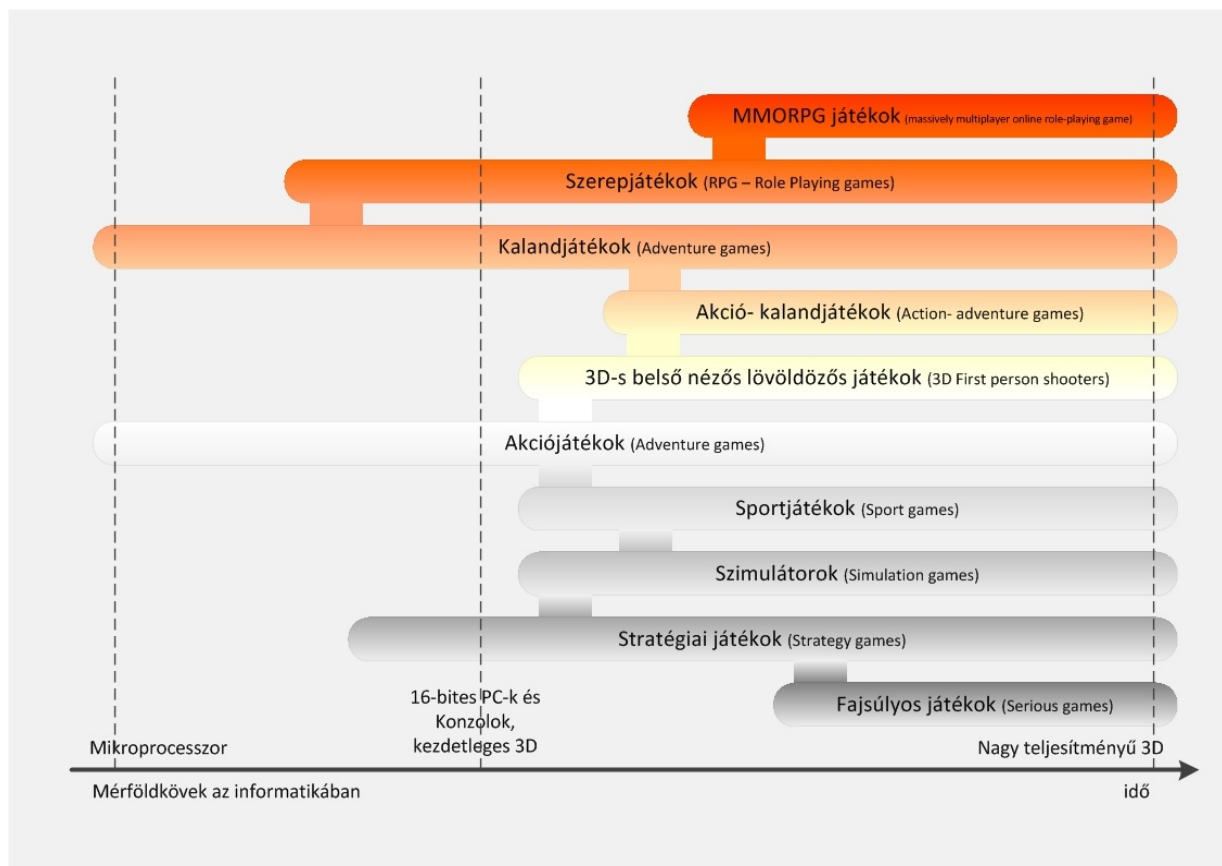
MMORPG játékok (massively multiplayer online role-playing game)

Szerepjátékok (RPG – Role Playing games)

Kalandjátékok (Adventure games)

Akció- kalandjátékok (Action- adventure games)

3D-s belső nézős lövöldözős játékok (3D First person shooters)

Akciójátékok (Adventure games)

Sportjátékok (Sport games)

Szimulátorok (Simulation games)

Stratégiai játékok (Strategy games)

Fajsúlyos játékok (Serious games)

Mikroprocesszor

16-bites PC-k és Konzolok, kezdetleges 3D

Nagy teljesítményű 3D

Mérföldkövek az informatikában

idő